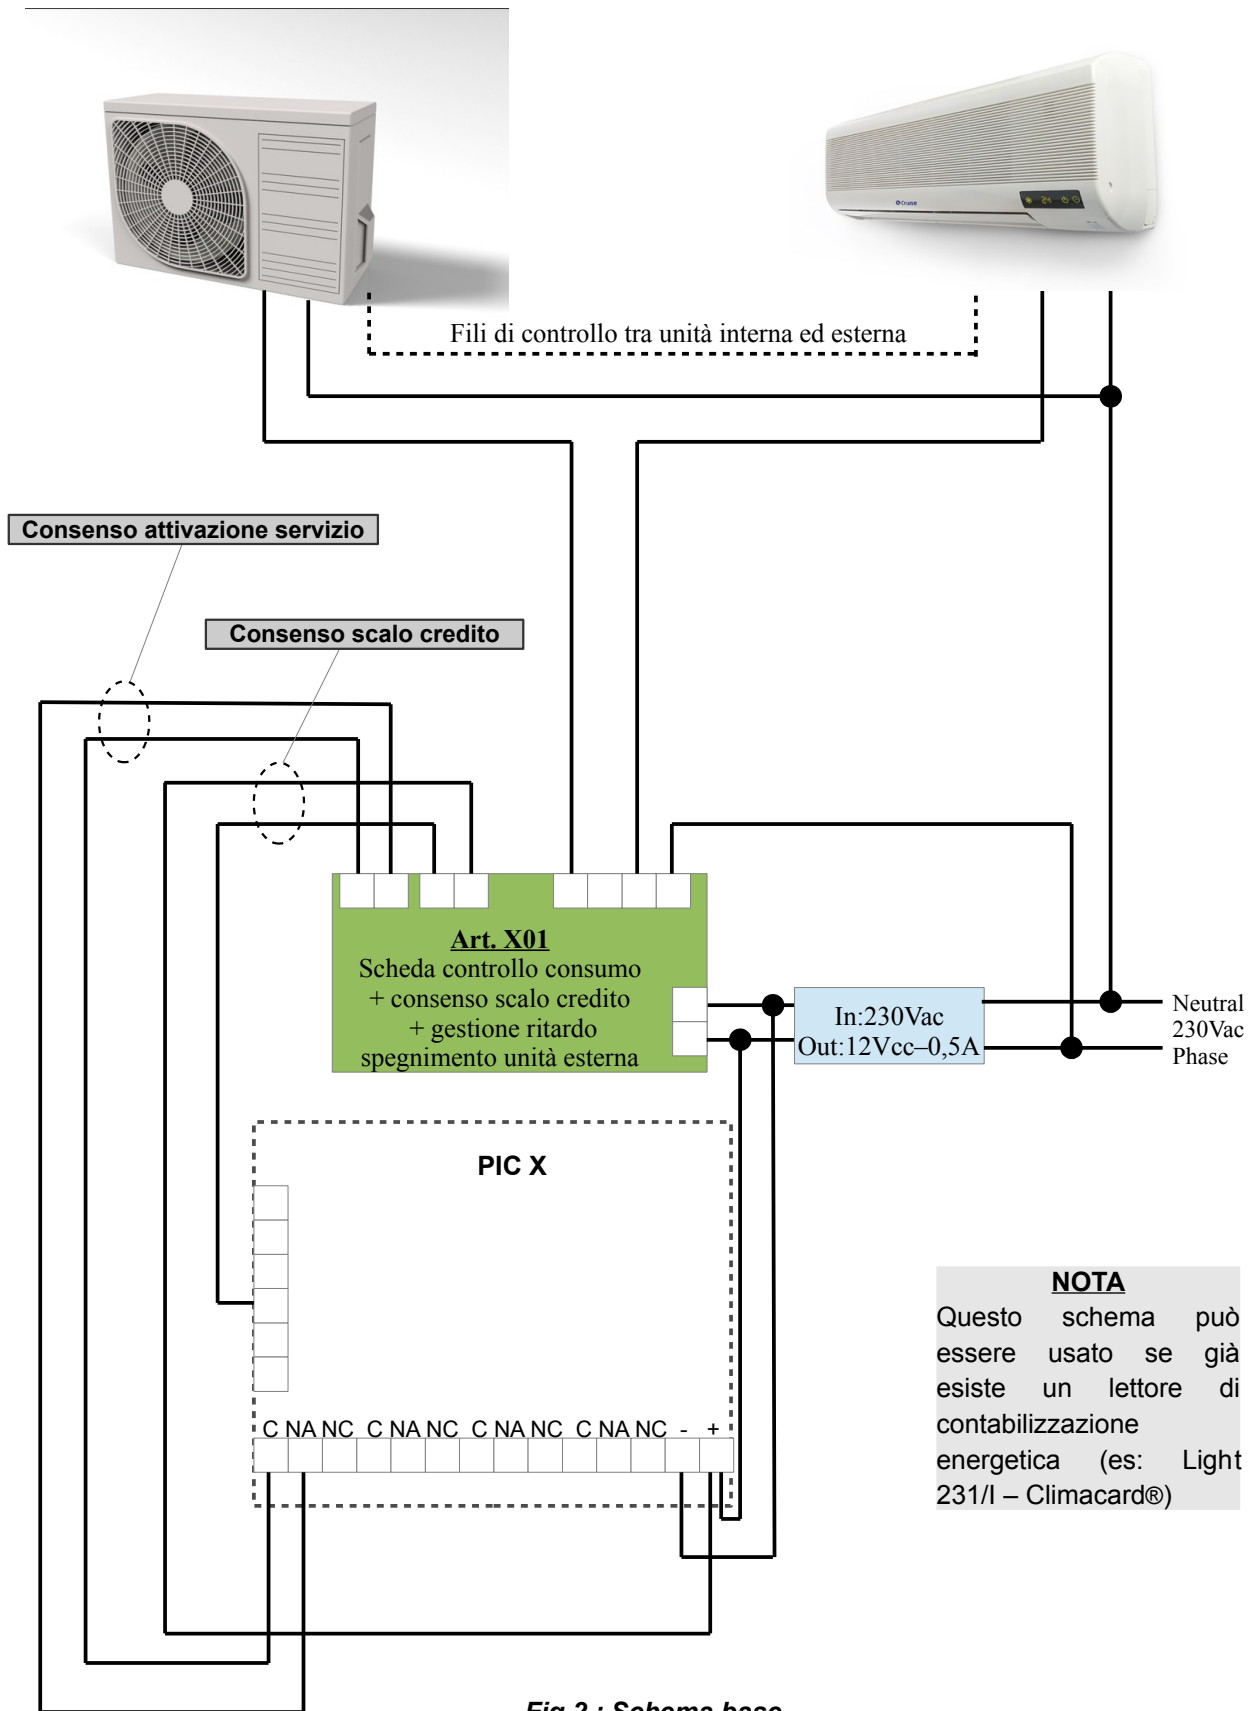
Fili di controllo tra unità interna ed esterna

Consenso attivazione servizio

Consenso scalo credito

Art. X01
Scheda controllo consumo
+ consenso scalo credito
+ gestione ritardo
spegnimento unità esterna

In:230Vac
Out:12Vcc–0,5A

Neutral
230Vac
Phase

PIC X

C NA NC C NA NC C NA NC C NA NC - +

NOTA
Questo schema può essere usato se già esiste un lettore di contabilizzazione energetica (es: Light 231/I – Climacard®)

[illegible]